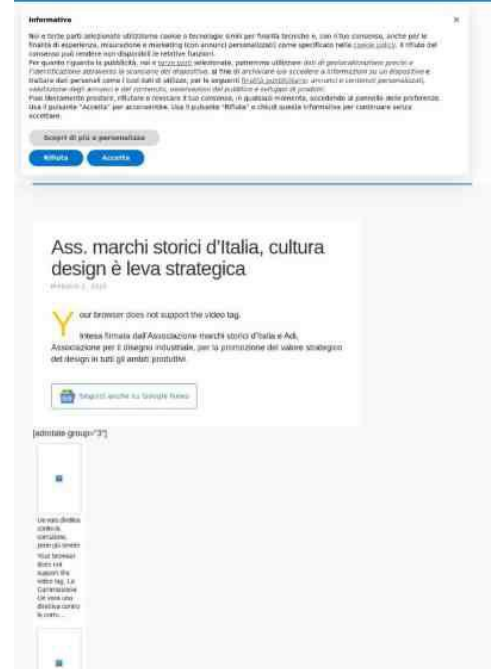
Informativa

×

Noi e terze parti selezionate utilizziamo cookie o tecnologie simili per finalità tecniche e, con il tuo consenso, anche per le finalità di esperienza, misurazione e marketing (con annunci personalizzati) come specificato nella cookie policy. Il rifiuto del consenso può rendere non disponibili le relative funzioni.
Per quanto riguarda la pubblicità, noi e terze parti selezionate, potremmo utilizzare dati di geolocalizzazione precisi e l'identificazione attraverso la scansione del dispositivo, al fine di archiviare e/o accedere a informazioni su un dispositivo e trattare dati personali come i tuoi dati di utilizzo, per le seguenti finalità pubblicitarie: annunci e contenuti personalizzati, valutazione degli annunci e del contenuto, osservazioni del pubblico e sviluppo di prodotti.
Puoi liberamente prestare, rifiutare o revocare il tuo consenso, in qualsiasi momento, accedendo al pannello delle preferenze.
Usa il pulsante "Accetta" per acconsentire. Usa il pulsante "Rifiuta" o chiudi questa informativa per continuare senza accettare.

Scopri di più e personalizza

Rifiuta

Accetta

Ass. marchi storici d'Italia, cultura design è leva strategica

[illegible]

Your browser does not support the video tag.

Intesa firmata dall'Associazione marchi storici d'Italia e Adi, Associazione per il disegno industriale, per la promozione del valore strategico del design in tutti gli ambiti produttivi.

Seguici anche su Google News

[adrotate group="3"]

Un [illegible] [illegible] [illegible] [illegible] Your browser does not support the video tag. La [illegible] Un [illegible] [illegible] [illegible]...